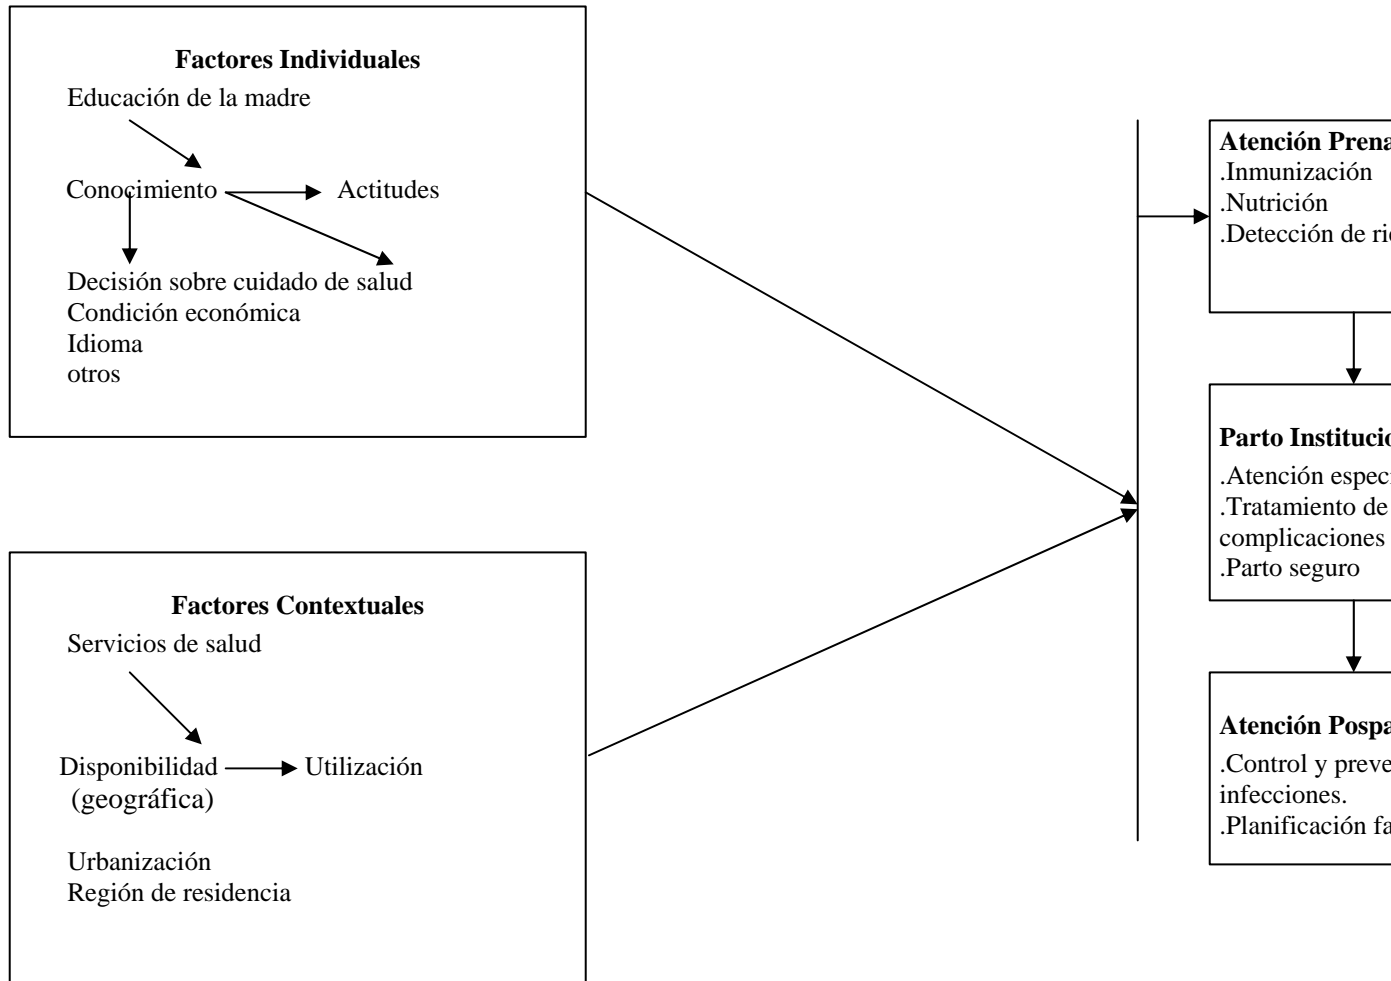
**Factores Individuales**

Educación de la madre

Conocimiento

Actitudes

Decisión sobre cuidado de salud

Condición económica

Idioma

otros

**Factores Contextuales**

Servicios de salud

Disponibilidad (geográfica)

Utilización

Urbanización

Región de residencia

**Atención Prena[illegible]**

.Inmunización

.Nutrición

.Detección de ri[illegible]

**Parto Institucio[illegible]**

.Atención espec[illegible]

.Tratamiento de complicaciones

.Parto seguro

**Atención Pospa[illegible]**

.Control y preve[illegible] infecciones.

.Planificación fa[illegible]